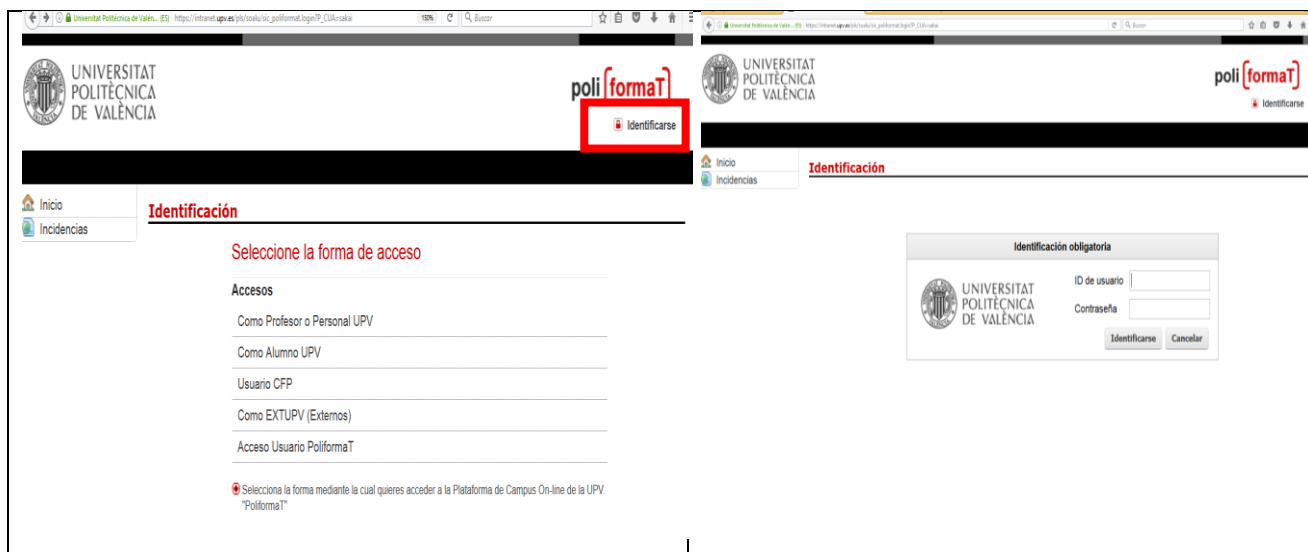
Universitat Politècnica de Valèn... (ES) https://intranet.upv.es/pls/soalu/sic_poliformat.login?P_CUA=sakai 150% Buscar

UNIVERSITAT POLITÈCNICA DE VALÈNCIA

poli formaT

Identificarse

Inicio
Incidencias

Identificación

Seleccione la forma de acceso

Accesos

Como Profesor o Personal UPV

Como Alumno UPV

Usuario CFP

Como EXTUPV (Externos)

Acceso Usuario PoliformaT

Selecciona la forma mediante la cual quieres acceder a la Plataforma de Campus On-line de la UPV. "PoliformaT"

Universitat Politècnica de Valèn... (ES) https://intranet.upv.es/pls/soalu/sic_poliformat.login?P_CUA=sakai Buscar

UNIVERSITAT POLITÈCNICA DE VALÈNCIA

poli formaT

Identificarse

Inicio
Incidencias

Identificación

Identificación obligatoria

UNIVERSITAT POLITÈCNICA DE VALÈNCIA

ID de usuario

Contraseña

Identificarse Cancelar